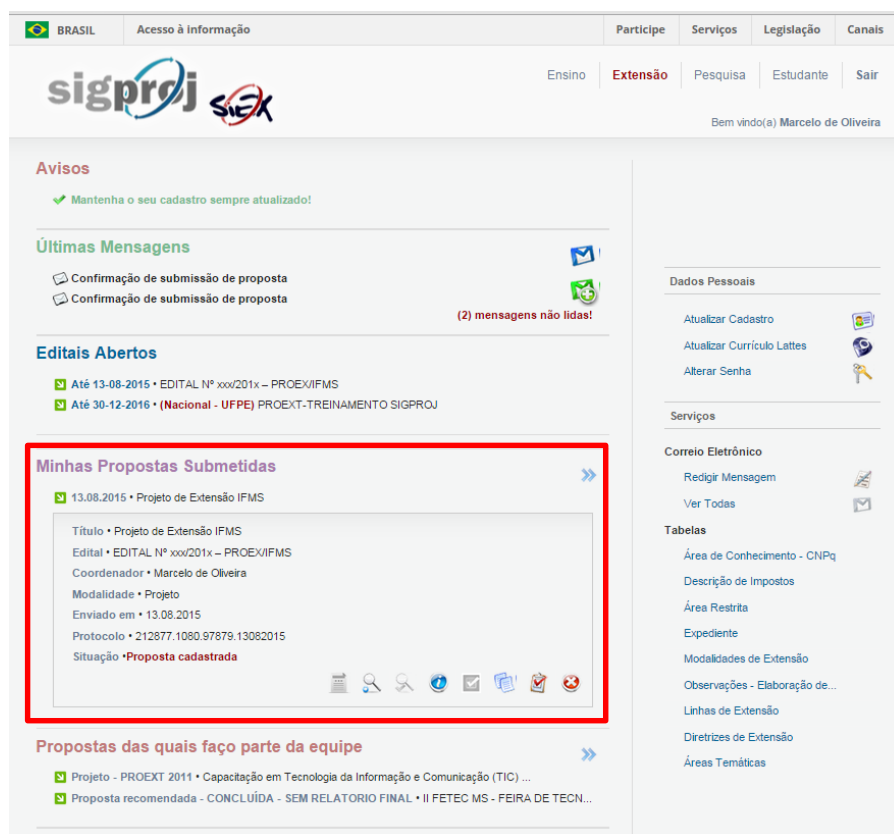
BRASIL Acesso à informação Participe Serviços Legislação Canais

sigproj SIEX

Ensino Extensão Pesquisa Estudante Sair

Bem vindo(a) Marcelo de Oliveira

Avisos

Mantenha o seu cadastro sempre atualizado!

Últimas Mensagens

Confirmação de submissão de proposta
Confirmação de submissão de proposta

(2) mensagens não lidas!

Editais Abertos

Até 13-08-2015 • EDITAL Nº xxx/201x – PROEX/IFMS
Até 30-12-2016 • (Nacional - UFPE) PROEXT-TREINAMENTO SIGPROJ

Minhas Propostas Submetidas

13.08.2015 • Projeto de Extensão IFMS

Título • Projeto de Extensão IFMS
Edital • EDITAL Nº xxx/201x – PROEX/IFMS
Coordenador • Marcelo de Oliveira
Modalidade • Projeto
Enviado em • 13.08.2015
Protocolo • 212877.1080.97879.13082015
Situação •Proposta cadastrada

Propostas das quais faço parte da equipe

Projeto - PROEXT 2011 • Capacitação em Tecnologia da Informação e Comunicação (TIC) ...
Proposta recomendada - CONCLUÍDA - SEM RELATORIO FINAL • II FETEC MS - FEIRA DE TECN...

Dados Pessoais

Atualizar Cadastro
Atualizar Currículo Lattes
Alterar Senha

Serviços

Correio Eletrônico
Redigir Mensagem
Ver Todas
Tabelas
Área de Conhecimento - CNPq
Descrição de Impostos
Área Restrita
Expediente
Modalidades de Extensão
Observações - Elaboração de...
Linhas de Extensão
Diretrizes de Extensão
Áreas Temáticas